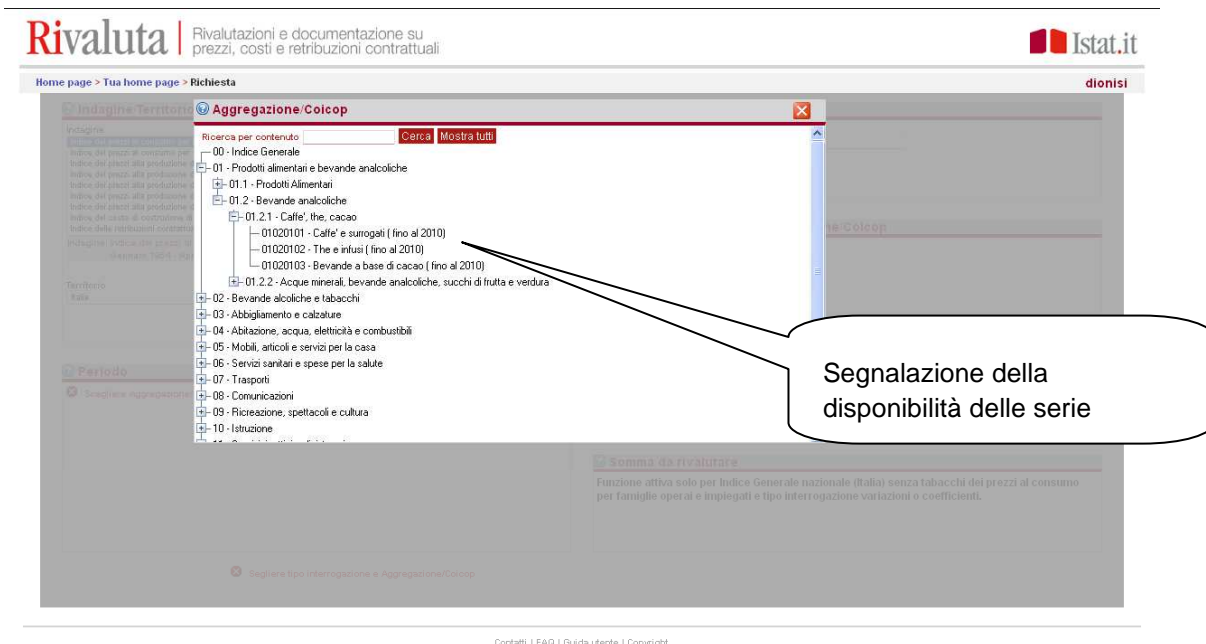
Rivaluta | Rivalutazioni e documentazione su prezzi, costi e retribuzioni contrattuali

Istat.it

Home page > Tua home page > Richiesta

dionisi

Indagine/Territorio

Aggregazione/Coicop

Ricerca per contenuto Cerca Mostra tutti

00 - Indice Generale
01 - Prodotti alimentari e bevande analcoliche
01.1 - Prodotti Alimentari
01.2 - Bevande analcoliche
01.2.1 - Caffe', the, cacao
01020101 - Caffe' e surrogati ( fino al 2010)
01020102 - The e infusi ( fino al 2010)
01020103 - Bevande a base di cacao ( fino al 2010)
01.2.2 - Acque minerali, bevande analcoliche, succhi di frutta e verdura
02 - Bevande alcoliche e tabacchi
03 - Abbigliamento e calzature
04 - Abitazione, acqua, elettricità e combustibili
05 - Mobili, articoli e servizi per la casa
06 - Servizi sanitari e spese per la salute
07 - Trasporti
08 - Comunicazioni
09 - Ricreazione, spettacoli e cultura
10 - Istruzione

Segnalazione della disponibilità delle serie

Periodo

Somma da rivalutare

Funzione attiva solo per Indice Generale nazionale (Italia) senza tabacchi dei prezzi al consumo per famiglie operai e impiegati e tipo interrogazione variazioni o coefficienti.

Scegliere tipo interrogazione e Aggregazione/Coicop

Contatti | FAQ | Guida utente | Copyright